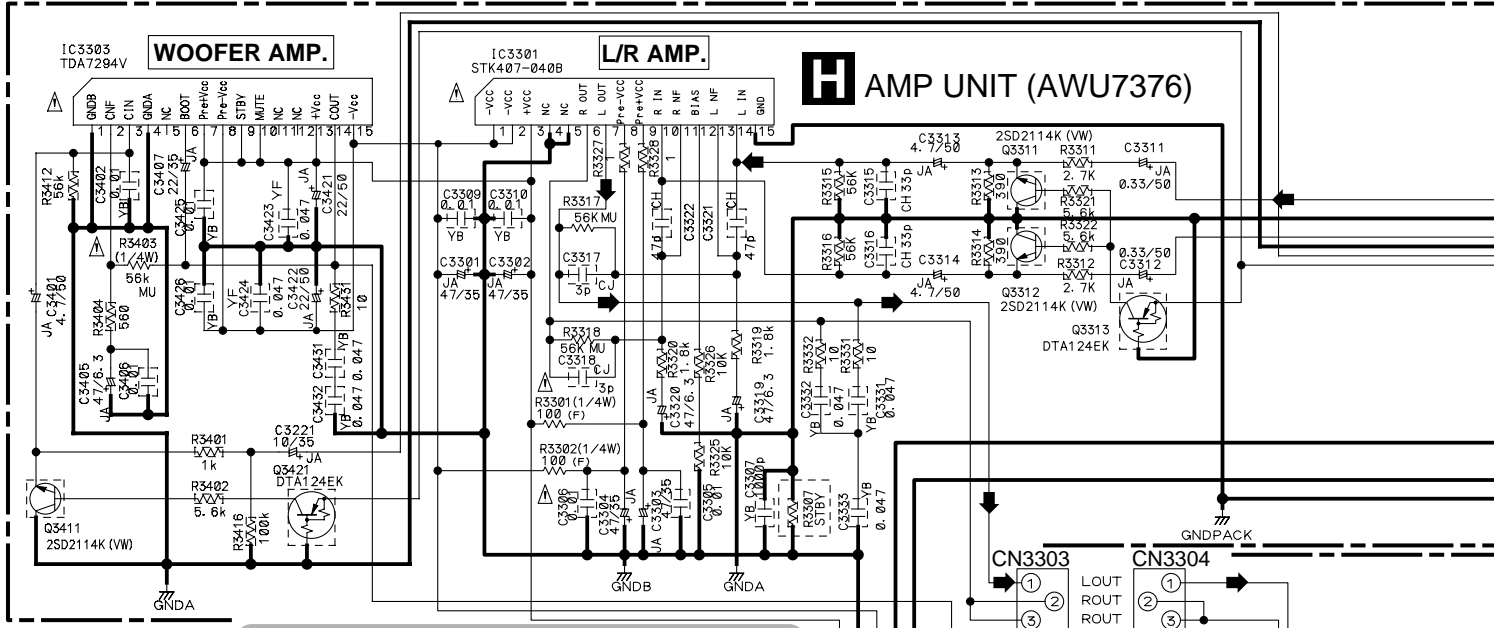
IC3303
TDA7294V
WOOFER AMP.

IC3301
STK407-040B
L/R AMP.

H AMP UNIT (AWU7376)

GNDB CNF CIN GNDA NC BOOT Pre+Vcc Pre-Vcc STBY MUTE NC NC +Vcc COUT -Vcc
1 2 3 4 5 6 7 8 9 10 11 12 13 14 15

-VCC -VCC +VCC NC NC R OUT L OUT Pre-VCC Pre+VCC R IN R NF BIAS L NF L IN GND
1 2 3 4 5 6 7 8 9 10 11 12 13 14 15

R3412 56k
C3402 0.01 YB
C3407 22/35 JA
C3425 0.01 YB
C3423 YF 0.047
C3421 JA 22/50
R3403 (1/4W) 56k MU
C3426 0.01 YB
C3424 YF 0.047
C3422 JA 22/50
R3431 10
JA C3401 4.7/50
R3404 560
C3405 47/6.3 JA
C3406 0.01
C3432 C3431 YB 0.047 0.047 YB
R3401 1k
C3221 10/35 JA
R3402 5.6k
Q3421 DTA124EK
R3416 100k
Q3411 2SD2114K (VW)
GNDA

C3309 0.01 YB
C3310 0.01 YB
C3301 JA 47/35
C3302 JA 47/35
R3317 56K MU
C3317 3p CJ
R3327
R3328
47p CH
C3522
C3521
CH 47p
R3318 56K MU
C3318 3p CJ
R3301(1/4W) 100 (F)
R3302(1/4W) 100 (F)
R3320 1.8k
C3320 47/6.3 JA
R3326 10K
R3325 10K
R3319 1.8k
C3319 47/6.3 JA
C3306 0.01
C3304 47/35 JA
JA C3303 47/35
C3305 0.01
YB C3307 1000p
R3307 STBY
C3333 YB 0.047
C3332 10 YB 0.047
R3332 10
R3331 10
C3331 YB 0.047
GNDB
GNDA

C3313 4.7/50 JA
2SD2114K (VW)
Q3311
R3311 2.7K
C3311 JA 0.33/50
R3315 56K
C3315 CH 33p
R3313 390
R3321 5.6k
R3316 56K
C3316 CH 33p
R3314 390
R3322 5.6k
C3314 JA 4.7/50
R3312 2.7K
0.33/50 C3312 JA
Q3312 2SD2114K (VW)
Q3313 DTA124EK
GNDPACK

CN3303
1 2 3
CN3304
LOUT ROUT ROUT
1 2 3